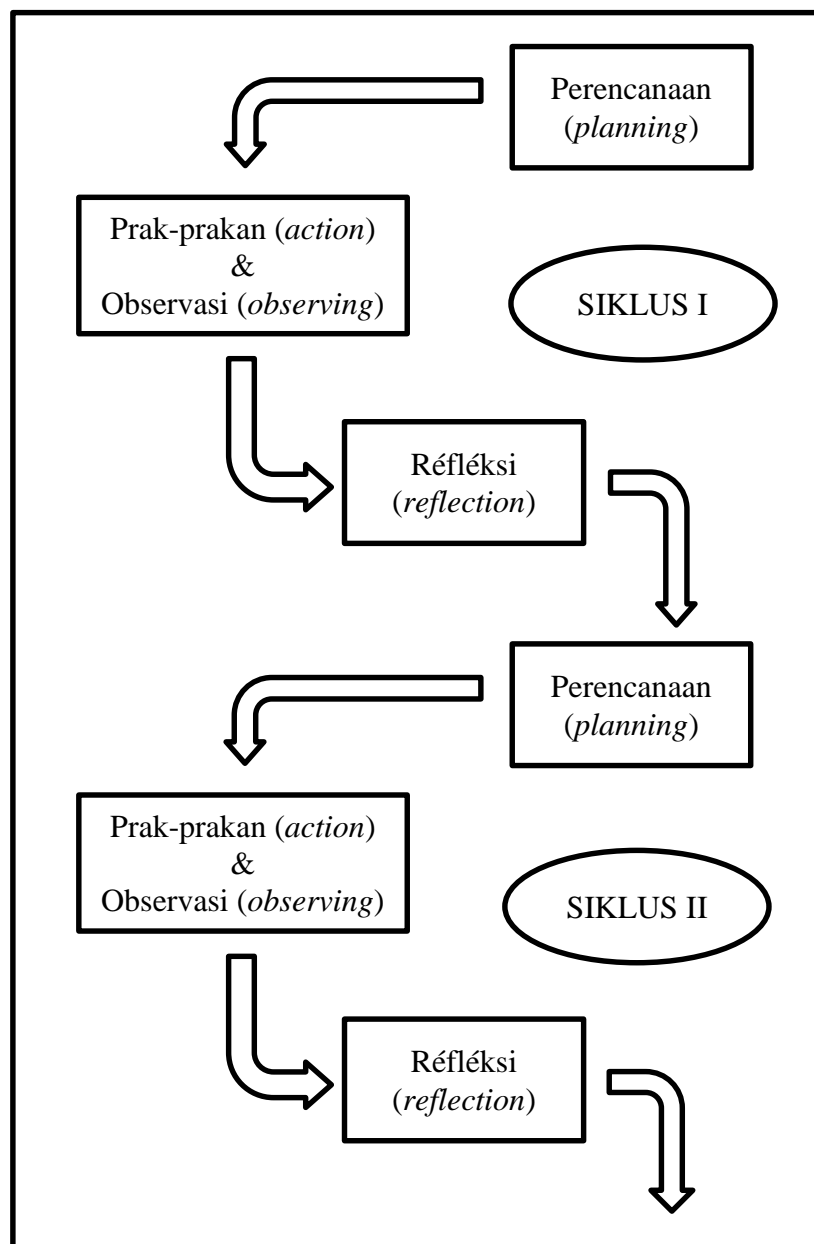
Perencanaan (planning)

Prak-prakan (action) & Observasi (observing)

SIKLUS I

Réfléksi (reflection)

Perencanaan (planning)

Prak-prakan (action) & Observasi (observing)

SIKLUS II

Réfléksi (reflection)